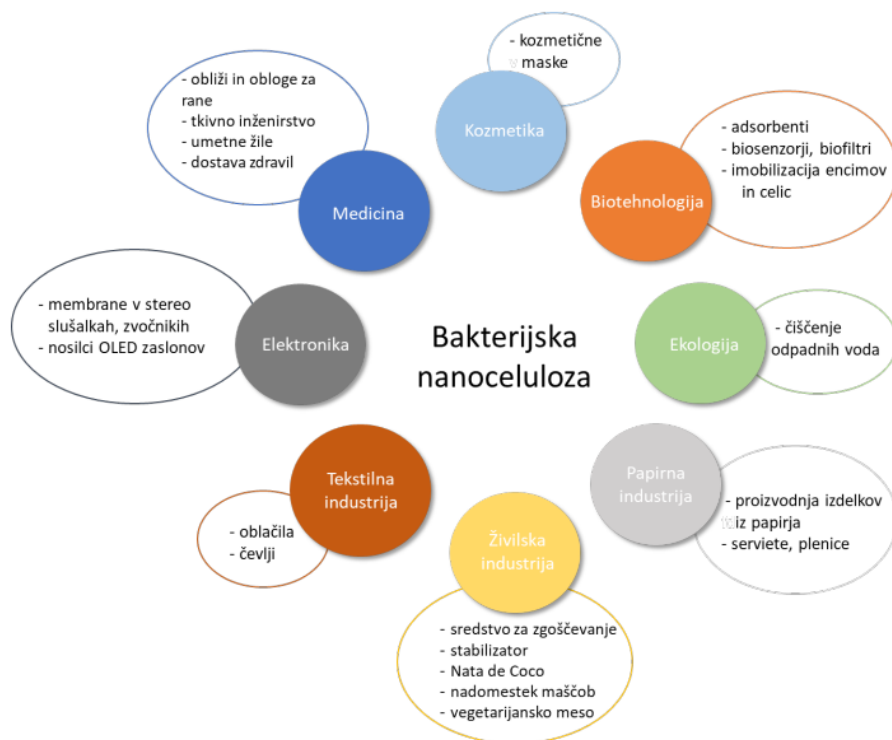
Bakterijska nanoceluloza

Kozmetika
- kozmetične maske

Biotehnologija
- adsorbenti
- biosenzorji, biofiltri
- imobilizacija encimov in celic

Ekologija
- čiščenje odpadnih voda

Papirna industrija
- proizvodnja izdelkov iz papirja
- serviete, plenice

Živilska industrija
- sredstvo za zgoščevanje
- stabilizator
- Nata de Coco
- nadomestek maščob
- vegetarijansko meso

Tekstilna industrija
- oblačila
- čevlji

Elektronika
- membrane v stereo slušalkah, zvočnikih
- nosilci OLED zaslonov

Medicina
- obliži in obloge za rane
- tkivno inženirstvo
- umetne žile
- dostava zdravil